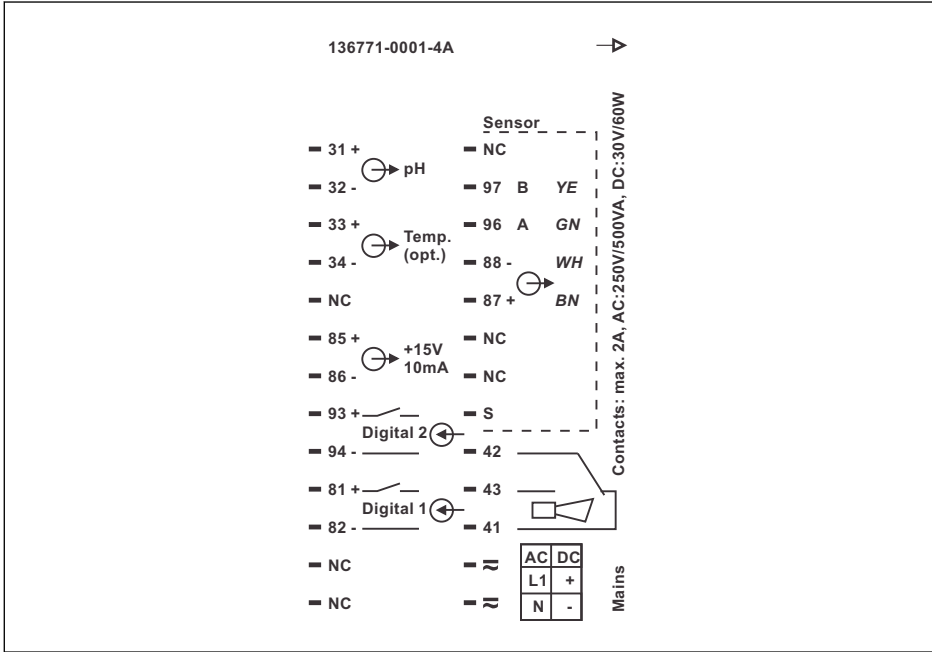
136771-0001-4A

Sensor

31 +
pH
32 -
33 +
Temp.
(opt.)
34 -
NC
85 +
+15V
10mA
86 -
93 +
Digital 2
94 -
81 +
Digital 1
82 -
NC
NC

NC
97 B YE
96 A GN
88 - WH
87 + BN
NC
NC
S
42
43
41
$\approx$
$\approx$

| AC | DC |
|---|---|
| L1 | + |
| N | - |

Contacts: max. 2A, AC:250V/500VA, DC:30V/60W

Mains